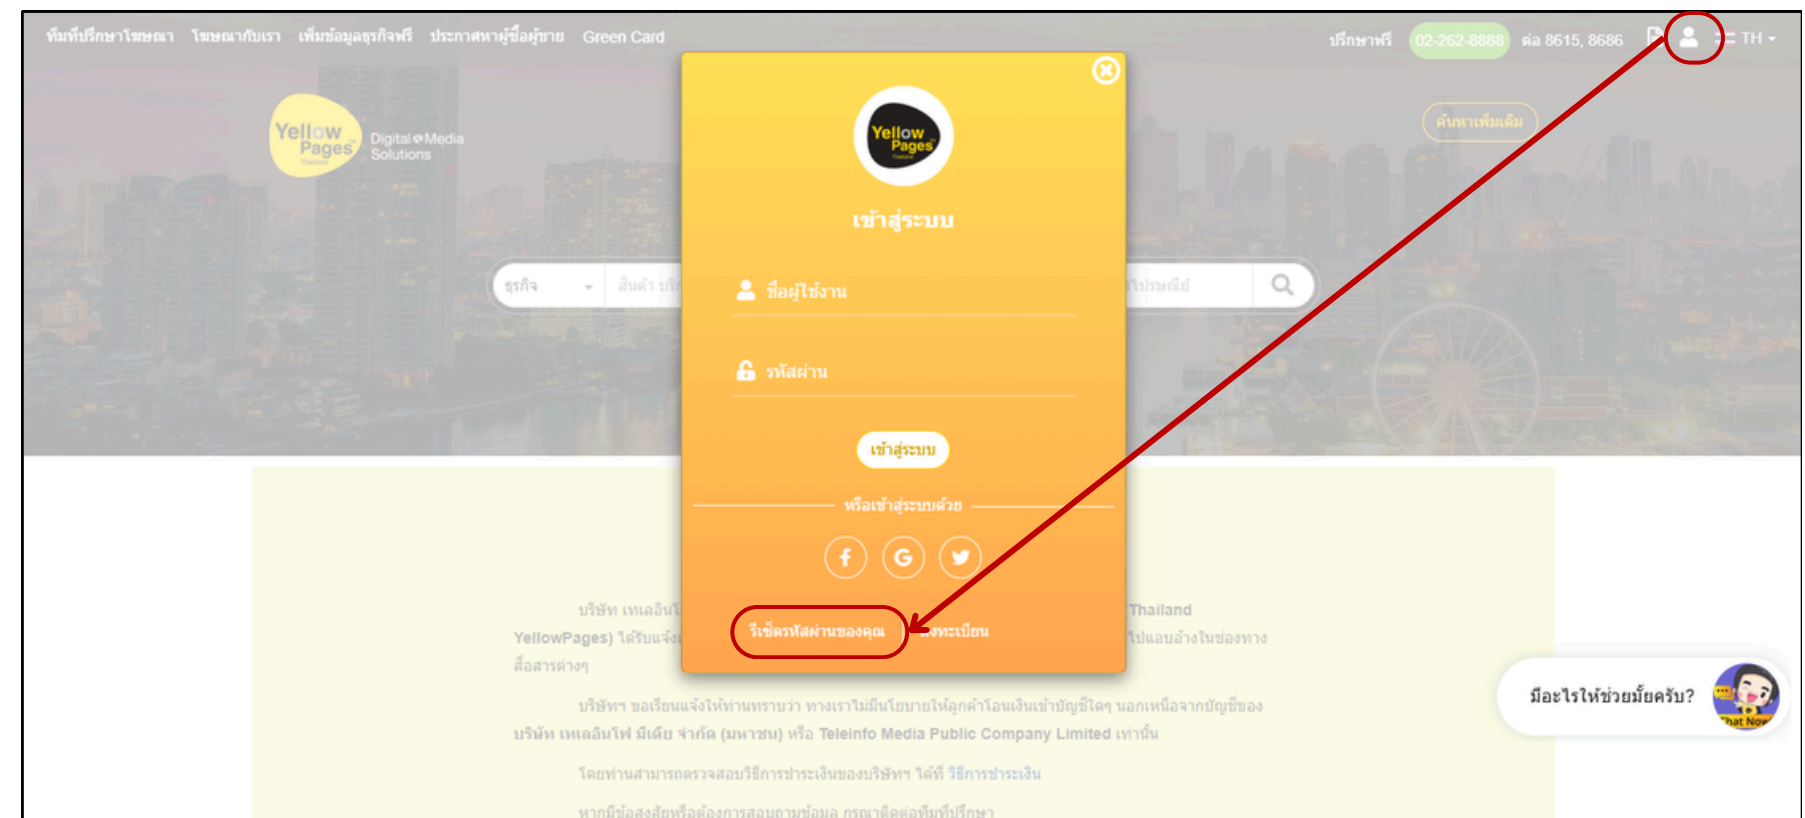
ทีมที่ปรึกษาโฆษณา โฆษณากับเรา เพิ่มข้อมูลธุรกิจฟรี ประกาศหาผู้ซื้อผู้ขาย Green Card

ปรึกษาฟรี 02-262-8888 ต่อ 8615, 8686 TH

Yellow Pages Thailand Digital Media Solutions

ค้นหาเพิ่มเติม

ธุรกิจ สินค้า บริ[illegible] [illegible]ไปรษณีย์

Yellow Pages Thailand

เข้าสู่ระบบ

ชื่อผู้ใช้งาน

รหัสผ่าน

เข้าสู่ระบบ

หรือเข้าสู่ระบบด้วย

รีเซ็ตรหัสผ่านของคุณ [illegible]งทะเบียน

บริษัท เทเลอินโ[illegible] Thailand

YellowPages) ได้รับแจ้ง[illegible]ไปแอบอ้างในช่องทาง

สื่อสารต่างๆ

บริษัทฯ ขอเรียนแจ้งให้ท่านทราบว่า ทางเราไม่มีนโยบายให้ลูกค้าโอนเงินเข้าบัญชีใดๆ นอกเหนือจากบัญชีของ บริษัท เทเลอินโฟ มีเดีย จำกัด (มหาชน) หรือ Teleinfo Media Public Company Limited เท่านั้น

โดยท่านสามารถตรวจสอบวิธีการชำระเงินของบริษัทฯ ได้ที่ วิธีการชำระเงิน

หากมีข้อสงสัยหรือต้องการสอบถามข้อมูล กรุณาติดต่อทีมที่ปรึกษา

มีอะไรให้ช่วยมั้ยครับ?

Chat Now